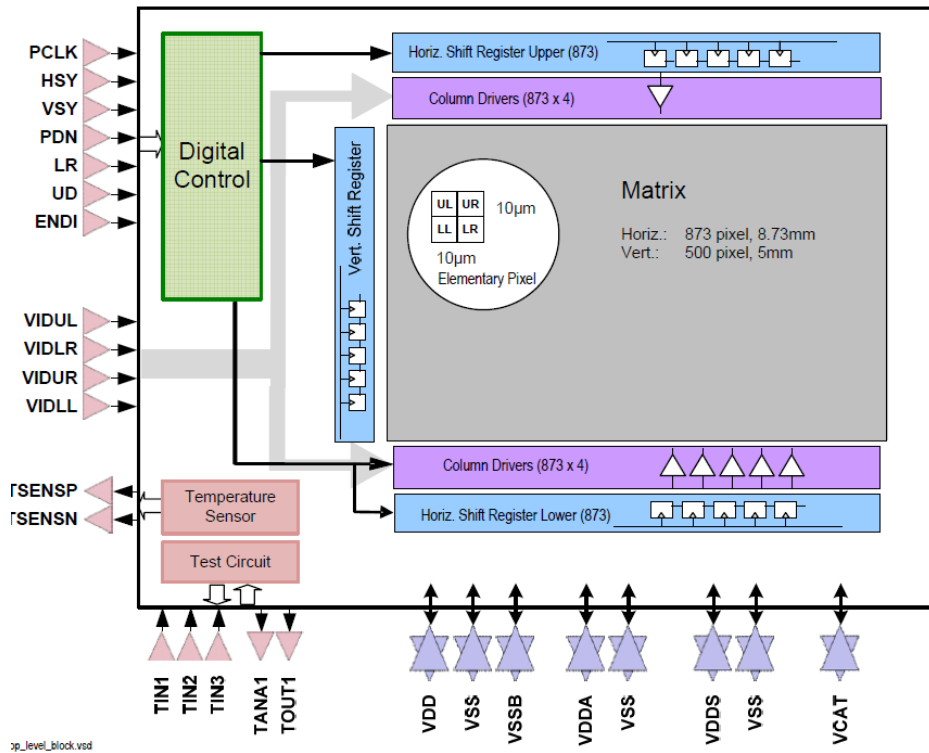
PCLK
HSY
VSY
PDN
LR
UD
ENDI

Digital Control

Horiz. Shift Register Upper (873)
Column Drivers (873 x 4)

Vert. Shift Register

Matrix
Horiz.: 873 pixel, 8.73mm
Vert.: 500 pixel, 5mm

UL UR
LL LR
10µm
10µm
Elementary Pixel

VIDUL
VIDLR
VIDUR
VIDLL

Column Drivers (873 x 4)
Horiz. Shift Register Lower (873)

TSENSP
TSENSN

Temperature Sensor
Test Circuit

TIN1
TIN2
TIN3
TANA1
TOUT1
VDD
VSS
VSSB
VDDA
VSS
VDDS
VSS
VCAT

op_level_block.vsd